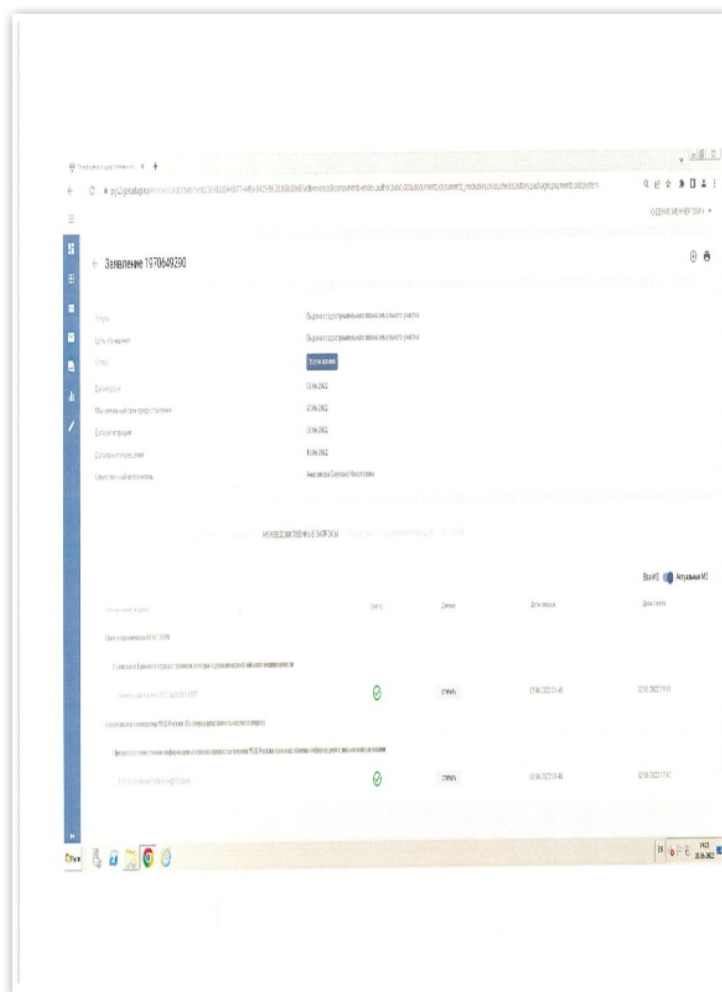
← Заявление 1970649290

Услуга | Выдача градостроительного плана земельного участка
Цель обращения | Выдача градостроительного плана земельного участка
Статус | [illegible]
Дата подачи | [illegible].06.2022
Максимальный срок предоставления | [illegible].06.2022
Дата регистрации | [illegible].06.2022
Дата выполнения | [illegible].06.2022
Ответственный исполнитель | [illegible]

МЕЖВЕДОМСТВЕННЫЕ ЗАПРОСЫ

Все МЭ Актуальные МЭ

| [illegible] | Статус | Действия | Дата запроса | Дата ответа |
|---|---|---|---|---|
| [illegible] | | | | |
| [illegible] | | | | |
| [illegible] | ✓ | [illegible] | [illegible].06.2022 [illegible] | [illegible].06.2022 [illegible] |
| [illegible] МВД России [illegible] | | | | |
| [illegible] МВД России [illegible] | | | | |
| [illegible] | ✓ | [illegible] | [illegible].06.2022 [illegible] | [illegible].06.2022 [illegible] |